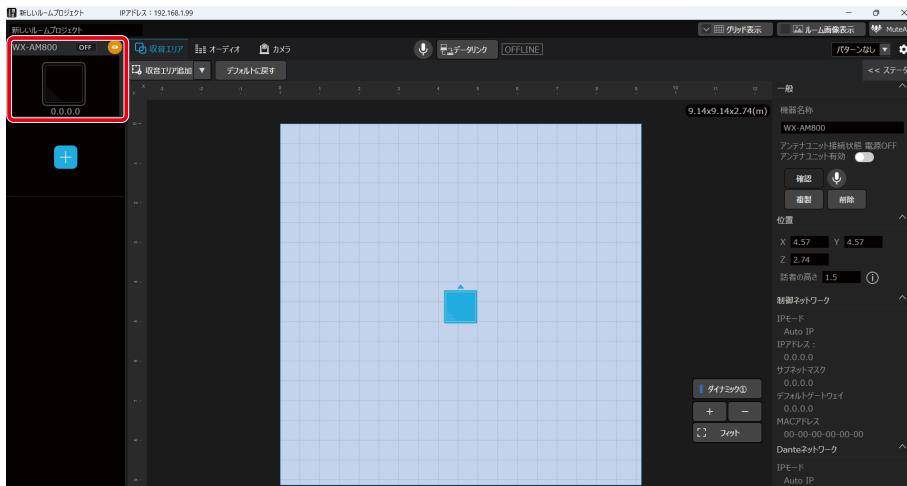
新しいルームプロジェクト IPアドレス：192.168.1.99

新しいルームプロジェクト

グリッド表示 ルーム画像表示 MuteA

WX-AM800 OFF

0.0.0.0

収音エリア オーディオ カメラ

データリンク OFFLINE

パターンなし

<< ステータ

収音エリア追加 デフォルトに戻す

9.14x9.14x2.74(m)

一般

機器名称

WX-AM800

アンテナユニット接続状態 電源OFF

アンテナユニット有効

確認

複製 削除

位置

X 4.57 Y 4.57

Z 2.74

話者の高さ 1.5

制御ネットワーク

IPモード

Auto IP

IPアドレス：

0.0.0.0

サブネットマスク

0.0.0.0

デフォルトゲートウェイ

0.0.0.0

MACアドレス

00-00-00-00-00-00

Danteネットワーク

IPモード

Auto IP

ダイナミック①

+ −

フィット